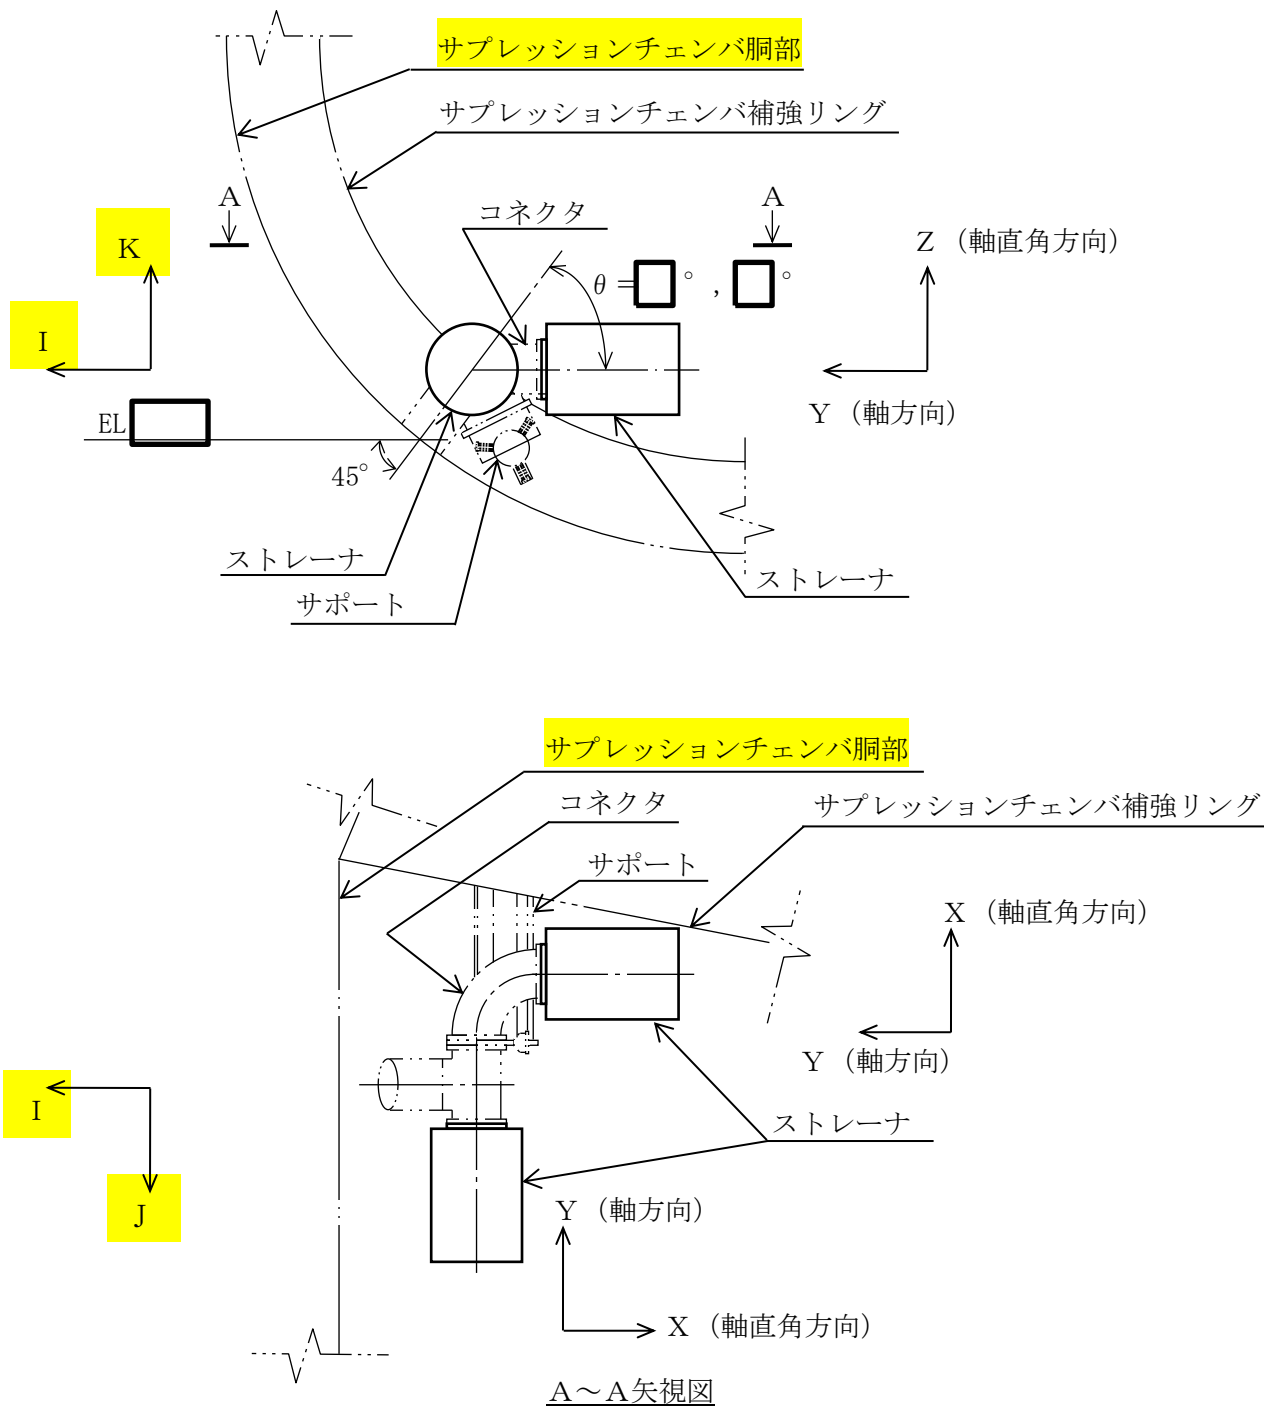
サプレッションチェンバ胴部

サプレッションチェンバ補強リング

A

A

K

コネクタ

Z（軸直角方向）

$\theta =$ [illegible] °, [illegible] °

I

Y（軸方向）

EL

45°

ストレーナ

サポート

ストレーナ

サプレッションチェンバ胴部

コネクタ

サプレッションチェンバ補強リング

サポート

X（軸直角方向）

Y（軸方向）

I

ストレーナ

J

Y（軸方向）

X（軸直角方向）

A～A矢視図